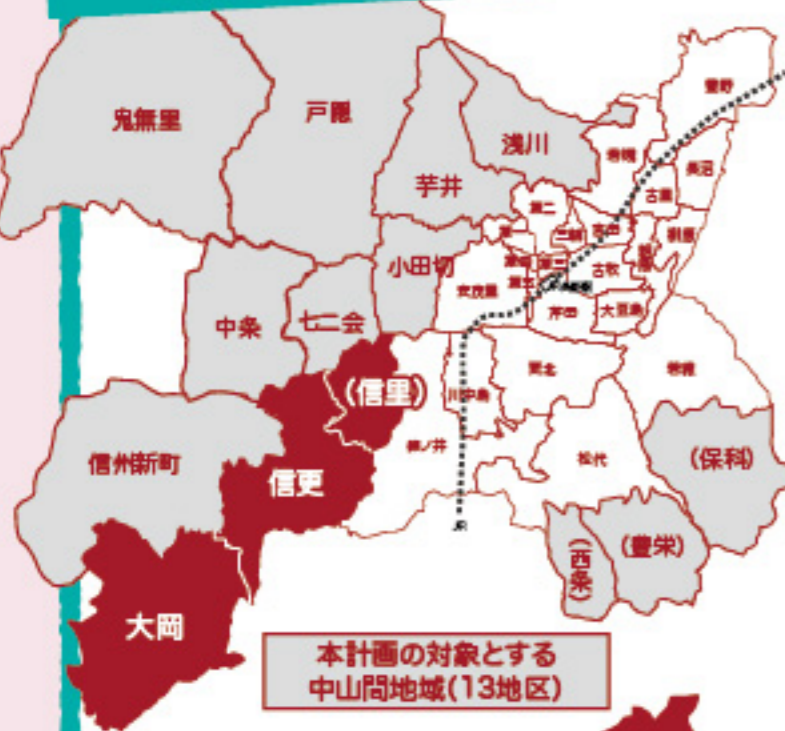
鬼無里

戸隠

浅川

芋井

小田切

中条

七二会

(信里)

信州新町

信更

大岡

(保科)

(豊栄)

(西条)

松代

篠ノ井

川中島

更北

若穂

若槻

豊野

長沼

古里

朝陽

柳原

第二

三輪

吉田

芹田

古牧

大豆島

安茂里

第一

第五

第三

JR

本計画の対象とする
中山間地域(13地区)